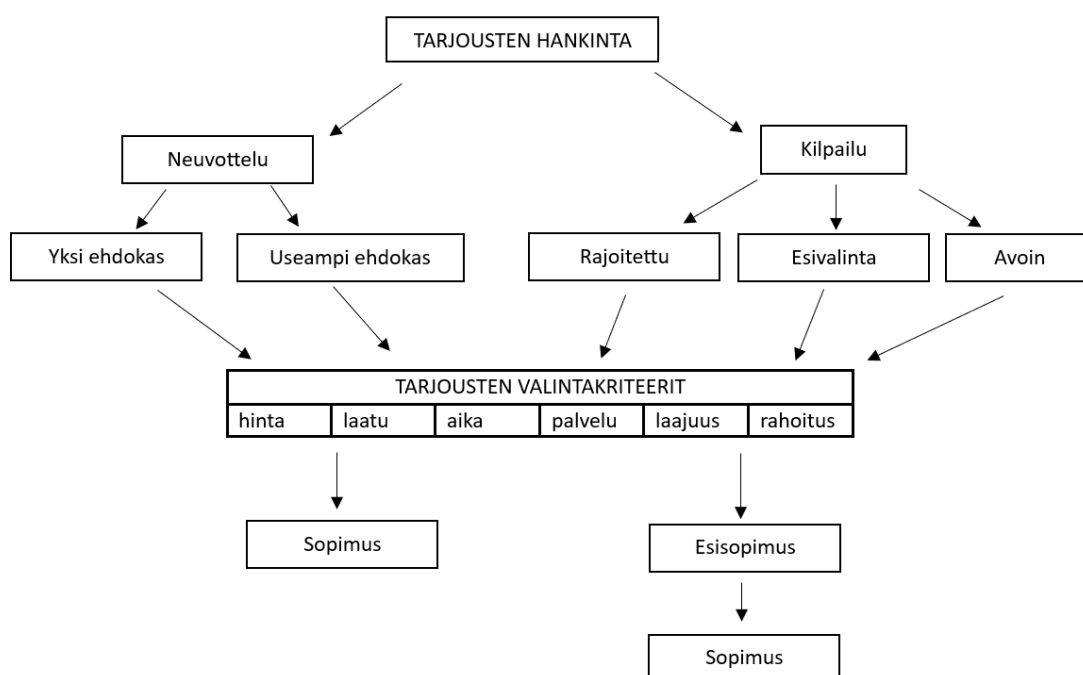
TARJOUSTEN HANKINTA

Neuvottelu

Kilpailu

Yksi ehdokas

Useampi ehdokas

Rajoitettu

Esivalinta

Avoin

TARJOUSTEN VALINTAKRITEERIT

| hinta | laatu | aika | palvelu | laajuus | rahoitus |
|---|---|---|---|---|---|

Sopimus

Esisopimus

Sopimus